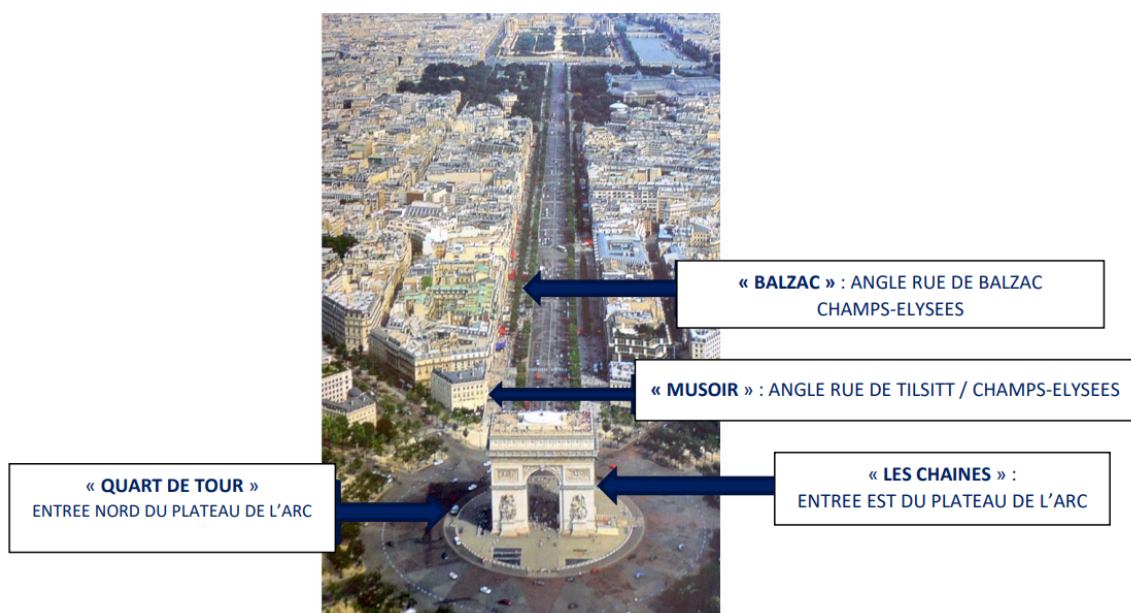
« BALZAC » : ANGLE RUE DE BALZAC CHAMPS-ELYSEES

« MUSOIR » : ANGLE RUE DE TILSITT / CHAMPS-ELYSEES

« QUART DE TOUR »
ENTREE NORD DU PLATEAU DE L'ARC

« LES CHAINES » :
ENTREE EST DU PLATEAU DE L'ARC